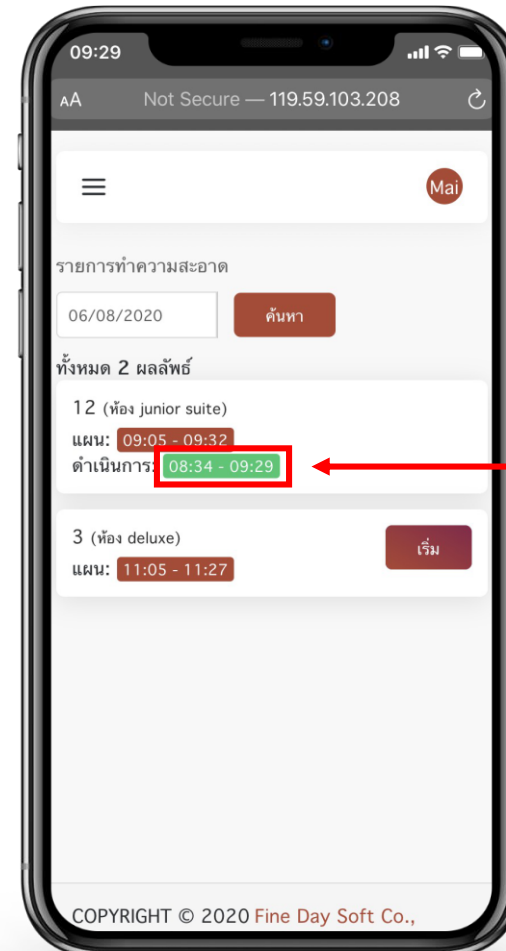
09:29

AA Not Secure — 119.59.103.208

Mai

รายการทำความสะอาด

06/08/2020

ค้นหา

ทั้งหมด 2 ผลลัพธ์

12 (ห้อง junior suite)

แผน: 09:05 - 09:32

ดำเนินการ: 08:34 - 09:29

3 (ห้อง deluxe)

แผน: 11:05 - 11:27

เริ่ม

COPYRIGHT © 2020 Fine Day Soft Co.,